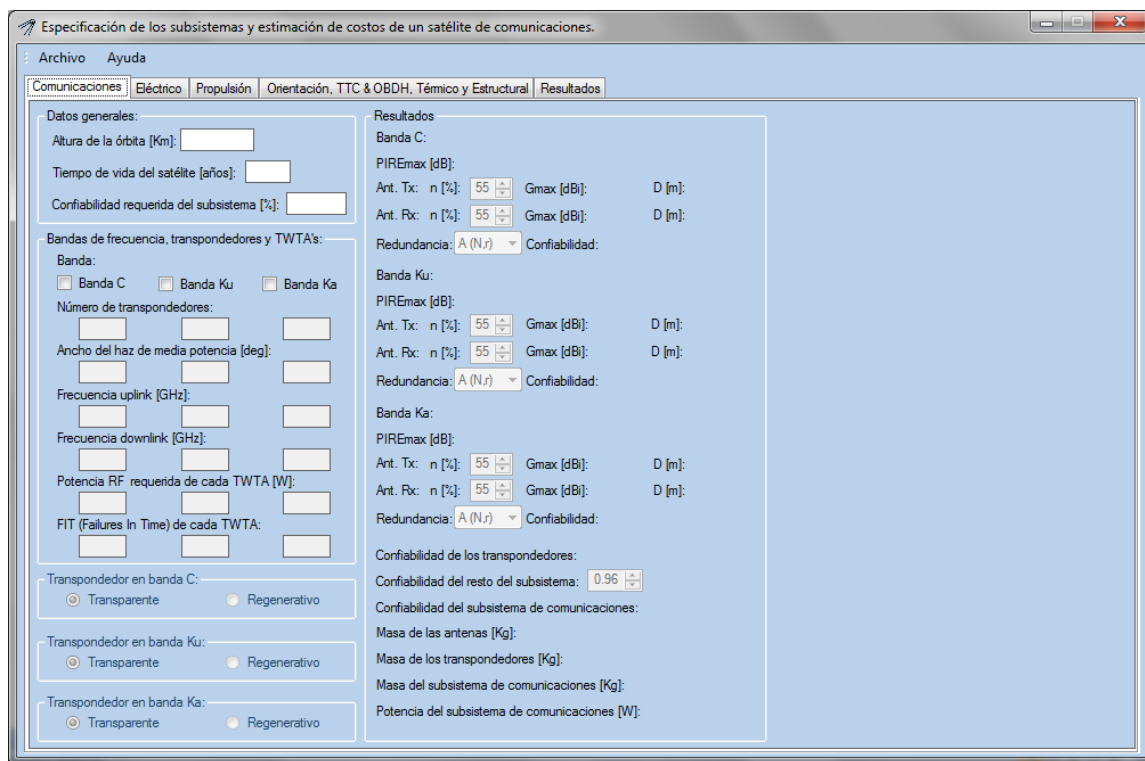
Especificación de los subsistemas y estimación de costos de un satélite de comunicaciones.

Archivo Ayuda

Comunicaciones | Eléctrico | Propulsión | Orientación, TTC & OBDH, Térmico y Estructural | Resultados

Datos generales:
Altura de la órbita [Km]:
Tiempo de vida del satélite [años]:
Confiabilidad requerida del subsistema [%]:

Bandas de frecuencia, transpondedores y TWTA's:
Banda:
Banda C Banda Ku Banda Ka
Número de transpondedores:
Ancho del haz de media potencia [deg]:
Frecuencia uplink [GHz]:
Frecuencia downlink [GHz]:
Potencia RF requerida de cada TWTA [W]:
FIT (Failures In Time) de cada TWTA:

Transpondedor en banda C:
Transparente Regenerativo

Transpondedor en banda Ku:
Transparente Regenerativo

Transpondedor en banda Ka:
Transparente Regenerativo

Resultados
Banda C:
PIREmax [dB]:
Ant. Tx: n [%]: 55 Gmax [dBi]: D [m]:
Ant. Rx: n [%]: 55 Gmax [dBi]: D [m]:
Redundancia: A (N,r) Confiabilidad:

Banda Ku:
PIREmax [dB]:
Ant. Tx: n [%]: 55 Gmax [dBi]: D [m]:
Ant. Rx: n [%]: 55 Gmax [dBi]: D [m]:
Redundancia: A (N,r) Confiabilidad:

Banda Ka:
PIREmax [dB]:
Ant. Tx: n [%]: 55 Gmax [dBi]: D [m]:
Ant. Rx: n [%]: 55 Gmax [dBi]: D [m]:
Redundancia: A (N,r) Confiabilidad:

Confiabilidad de los transpondedores:
Confiabilidad del resto del subsistema: 0.96
Confiabilidad del subsistema de comunicaciones:
Masa de las antenas [Kg]:
Masa de los transpondedores [Kg]:
Masa del subsistema de comunicaciones [Kg]:
Potencia del subsistema de comunicaciones [W]: